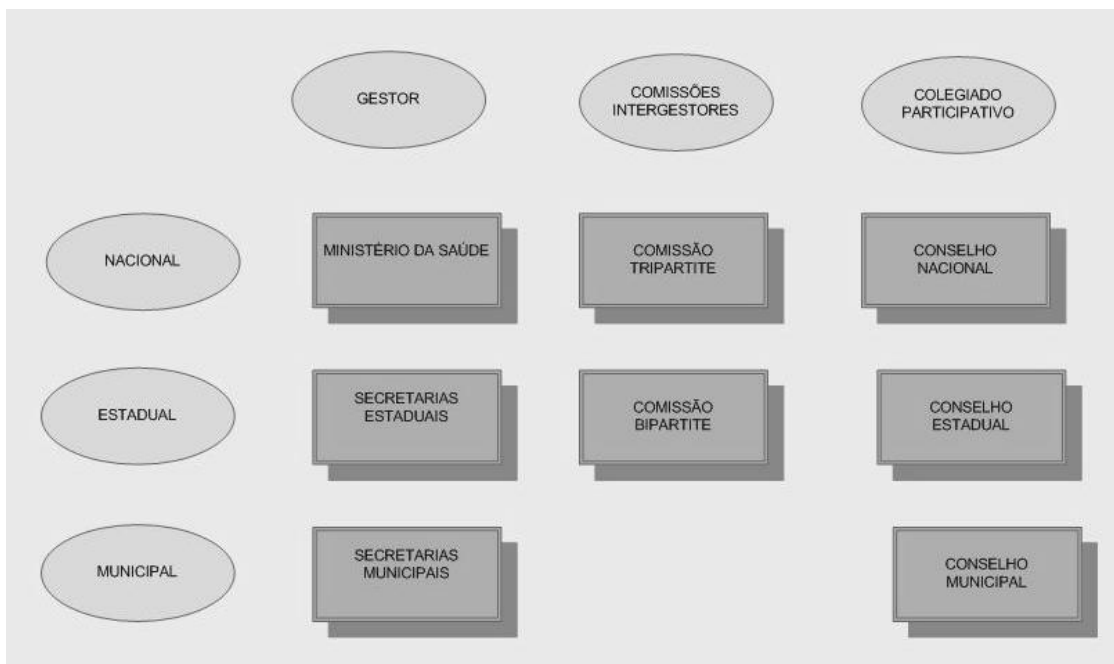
| | GESTOR | COMISSÕES INTERGESTORES | COLEGIADO PARTICIPATIVO |
|---|---|---|---|
| NACIONAL | MINISTÉRIO DA SAÚDE | COMISSÃO TRIPARTITE | CONSELHO NACIONAL |
| ESTADUAL | SECRETARIAS ESTADUAIS | COMISSÃO BIPARTITE | CONSELHO ESTADUAL |
| MUNICIPAL | SECRETARIAS MUNICIPAIS | | CONSELHO MUNICIPAL |